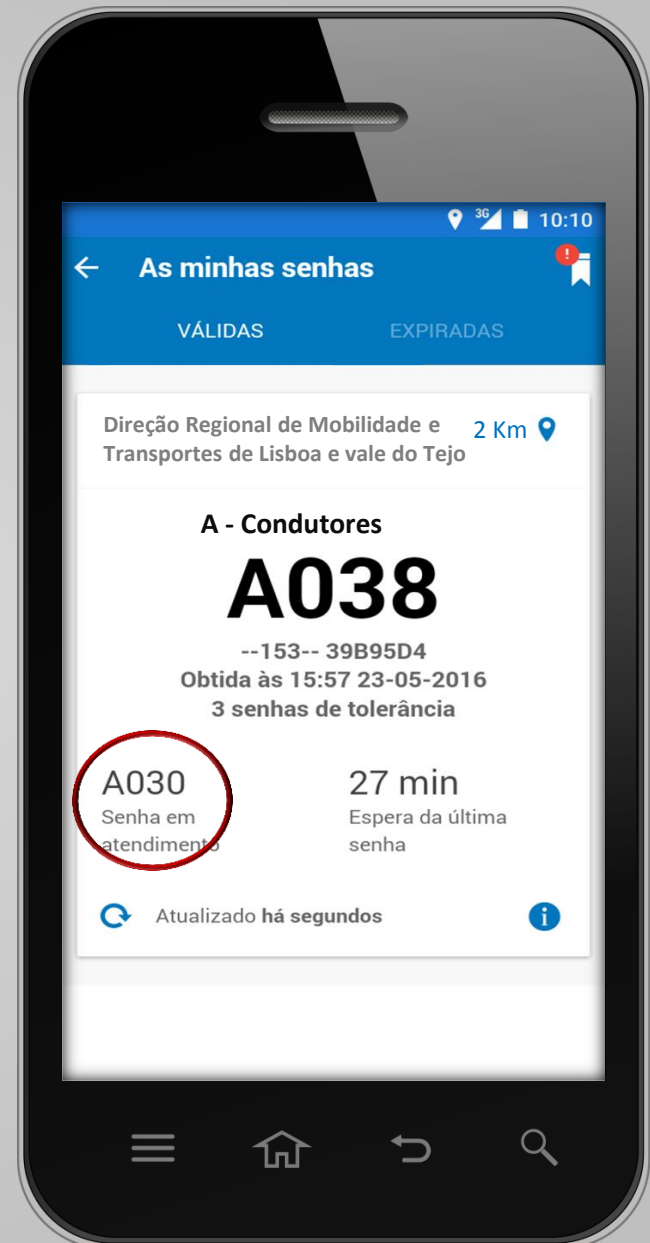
3G 10:10

As minhas senhas

!

VÁLIDAS

EXPIRADAS

Direção Regional de Mobilidade e Transportes de Lisboa e vale do Tejo

2 Km

A - Condutores

A038

--153-- 39B95D4

Obtida às 15:57 23-05-2016

3 senhas de tolerância

A030

Senha em atendimento

27 min

Espera da última senha

Atualizado **há segundos**